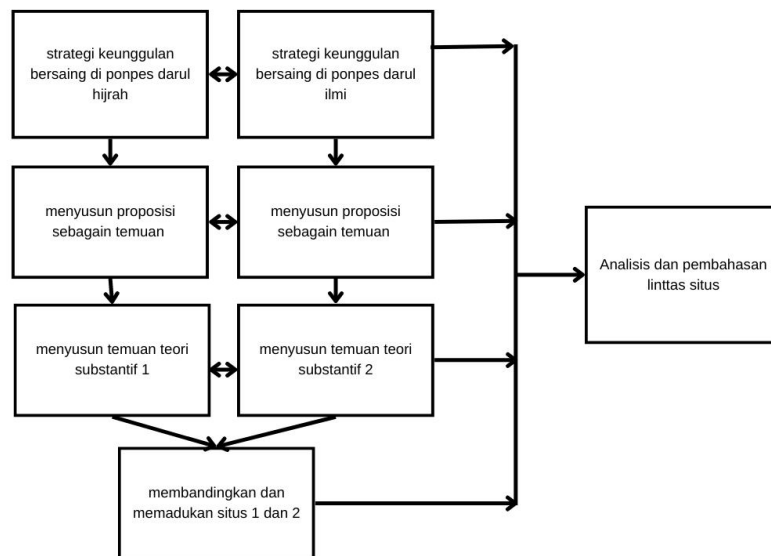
strategi keunggulan bersaing di ponpes darul hijrah

strategi keunggulan bersaing di ponpes darul ilmi

menyusun proposisi sebagain temuan

menyusun proposisi sebagain temuan

menyusun temuan teori substantif 1

menyusun temuan teori substantif 2

membandingkan dan memadukan situs 1 dan 2

Analisis dan pembahasan linttas situs